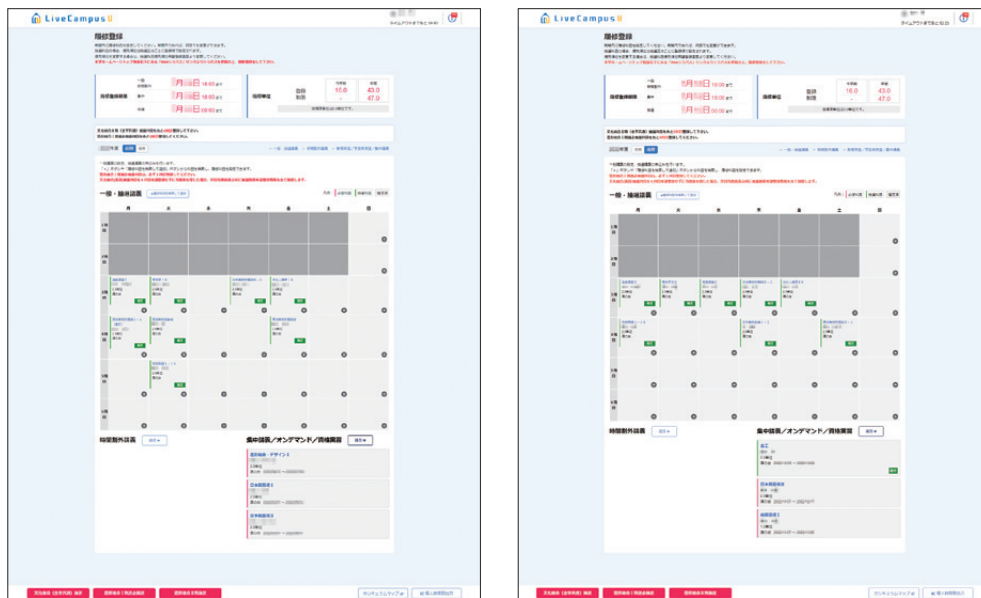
LiveCampus U

タイムアウトまであと 59:40

履修登録

履修登録期間

履修単位

16.0

43.0

47.0

2022年度

一般・抽選講義

月

火

水

木

金

土

日

時間割外講義

集中講義／オンデマンド／資格講習

LiveCampus U

タイムアウトまであと 59:40

履修登録

履修登録期間

履修単位

16.0

43.0

47.0

2022年度

一般・抽選講義

月

火

水

木

金

土

日

時間割外講義

集中講義／オンデマンド／資格講習

カリキュラムマップ

カリキュラムマップ